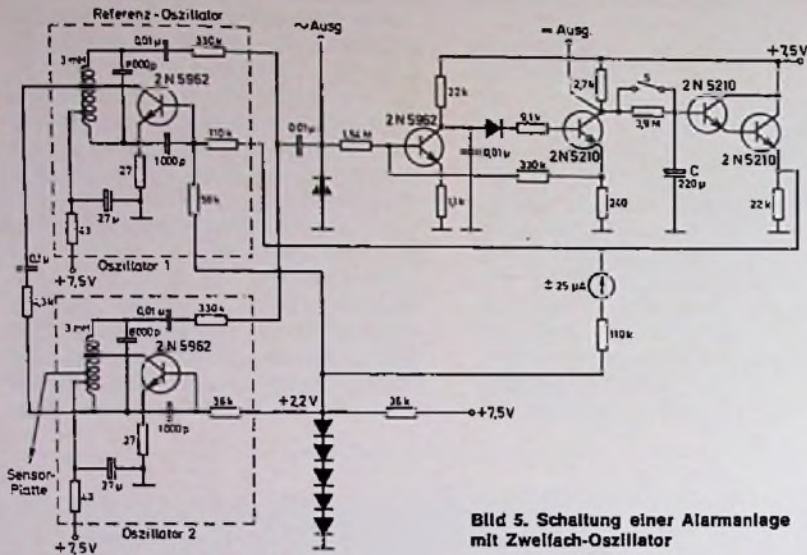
Referenz-Oszillator
0,01 µ
330 k
3 mH
1000 p
2 N 5962
110 k
27
1000 p
56 k
27 µ
43
+7,5V
Oszillator 1
0,1 µ
4,3 k
~Ausg
0,01 µ
1,54 M
2 N 5962
0,01 µ
1,1 k
22 k
0,1 k
320 k
2 N 5210
240
= Ausg.
2,7 k
S
3,9 M
C
220 µ
2 N 5210
2 N 5210
22 k
+7,5V
± 25 µA
110 k
0,01 µ
1000 p
330 k
3 mH
2 N 5962
36 k
1000 p
27
27 µ
43
Sensor-Platte
+7,5V
Oszillator 2
+2,2 V
36 k
+7,5V

Bild 5. Schaltung einer Alarmanlage mit Zweifach-Oszillator